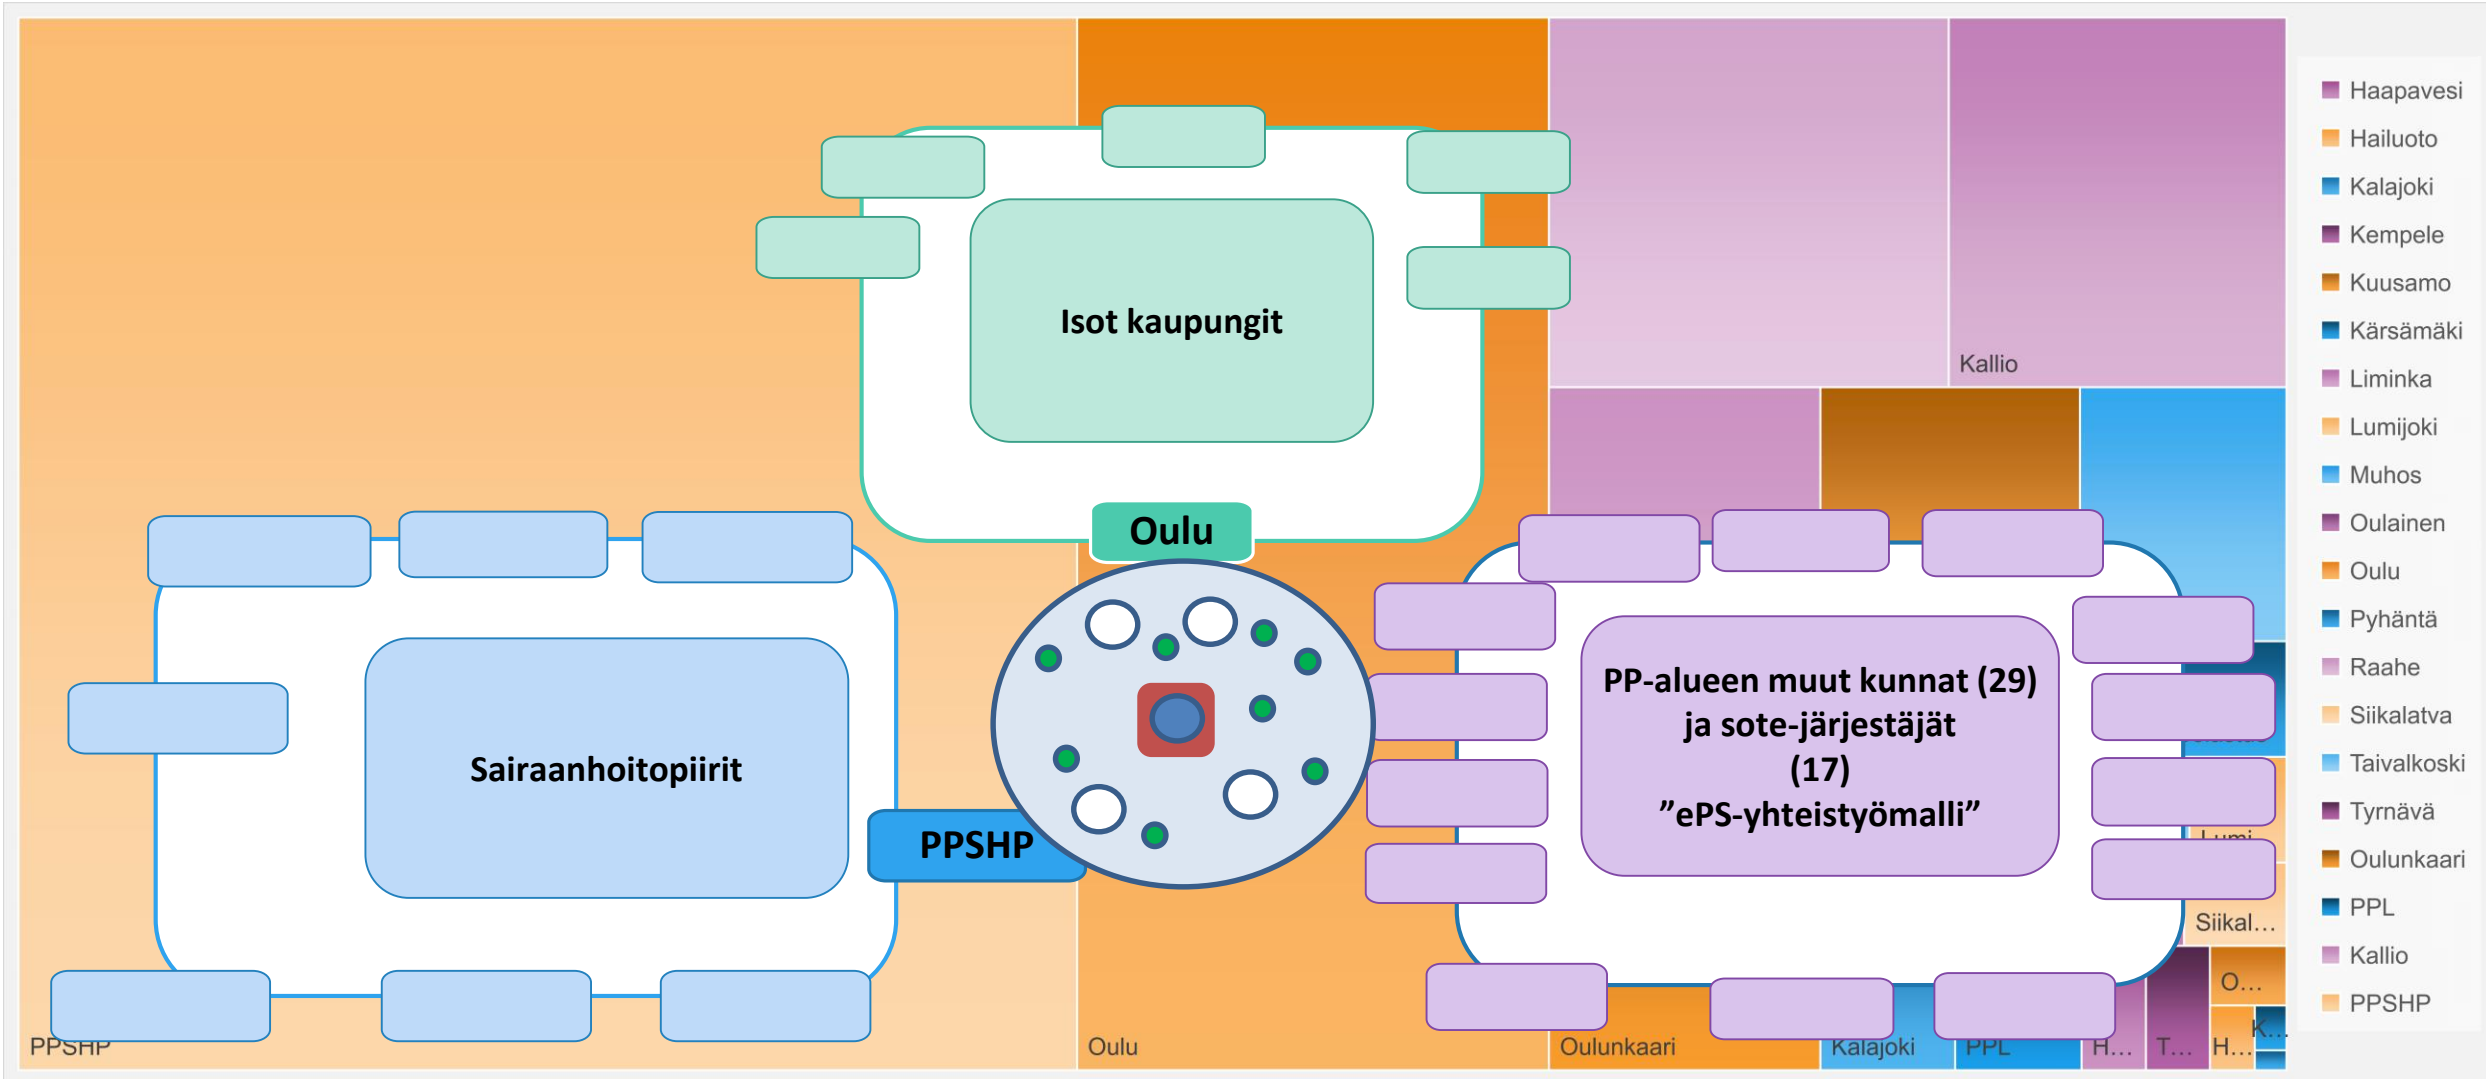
Isot kaupungit

Oulu

Sairaanhoitopiirit

PPSHP

PP-alueen muut kunnat (29) ja sote-järjestäjät (17) ”ePS-yhteistyömalli”

Kallio

Lumi...

Siikal...

O...

K...

PPSHP

Oulu

Oulunkaari

Kalajoki

PPL

H...

T...

H...

Haapavesi
Hailuoto
Kalajoki
Kempele
Kuusamo
Kärsämäki
Liminka
Lumijoki
Muhos
Oulainen
Oulu
Pyhäntä
Raahe
Siikalatva
Taivalkoski
Tyrnävä
Oulunkaari
PPL
Kallio
PPSHP